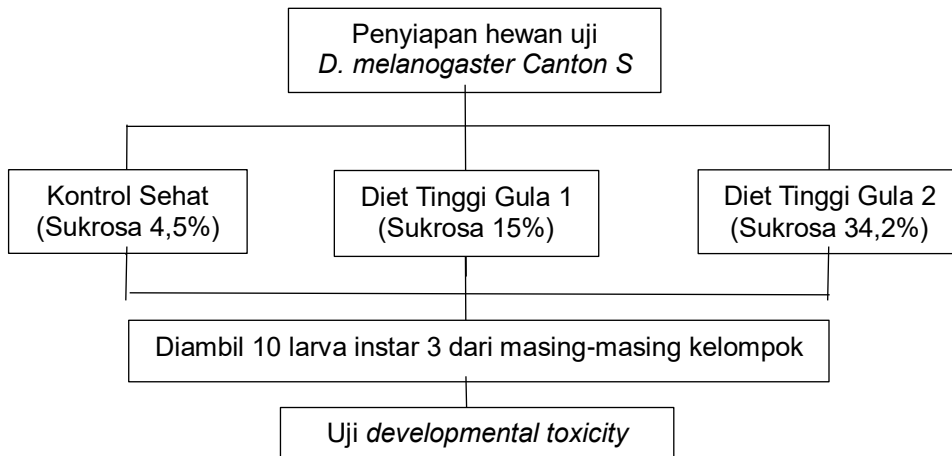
Penyiapan hewan uji
D. melanogaster Canton S

Kontrol Sehat
(Sukrosa 4,5%)

Diet Tinggi Gula 1
(Sukrosa 15%)

Diet Tinggi Gula 2
(Sukrosa 34,2%)

Diambil 10 larva instar 3 dari masing-masing kelompok

Uji developmental toxicity